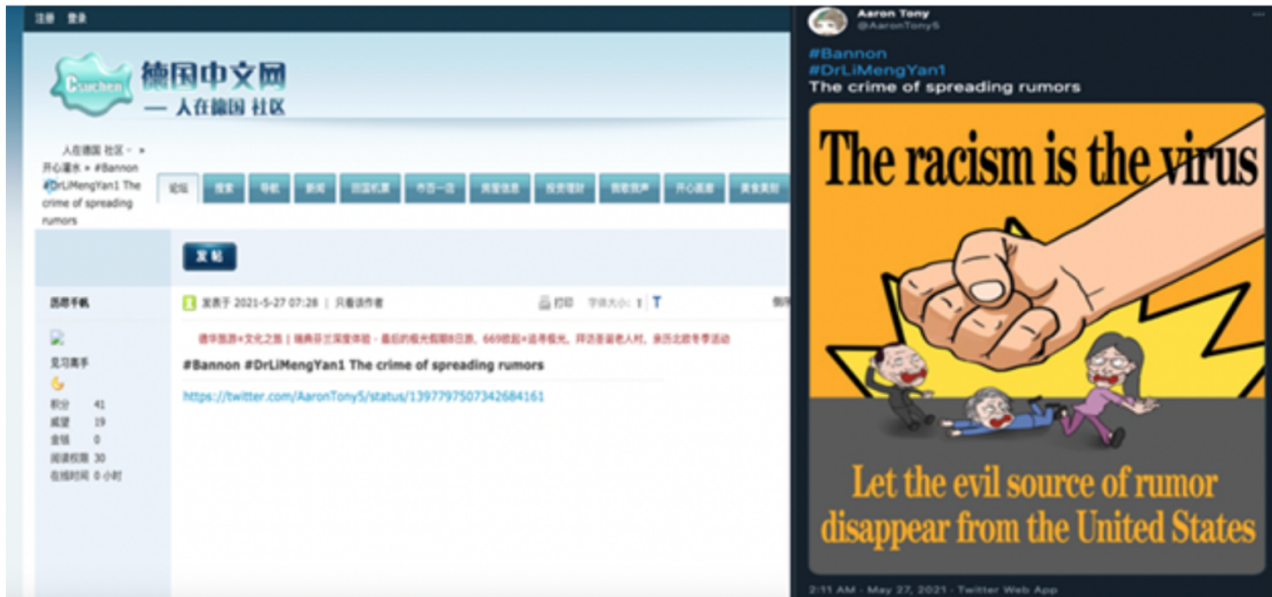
注册 登录

Csuchen 德国中文网
— 人在德国 社区

人在德国 社区 » 开心灌水 » #Bannon #DrLiMengYan1 The crime of spreading rumors

论坛 搜索 导航 新闻 回国机票 作百一店 房屋信息 投资理财 留歌跳声 开心灌水 美食美刻

发帖

历尽手帆

见习离手

积分 41
威望 19
金钱 0
阅读权限 30
在线时间 0 小时

发表于 2021-5-27 07:28 | 只看该作者

打印 字体大小: T T

德华旅游+文化之旅 | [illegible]

#Bannon #DrLiMengYan1 The crime of spreading rumors

https://twitter.com/AaronTony5/status/1397797507342684161

Aaron Tony
@AaronTony5

#Bannon
#DrLiMengYan1
The crime of spreading rumors

The racism is the virus

Let the evil source of rumor disappear from the United States

2:11 AM · May 27, 2021 · Twitter Web App